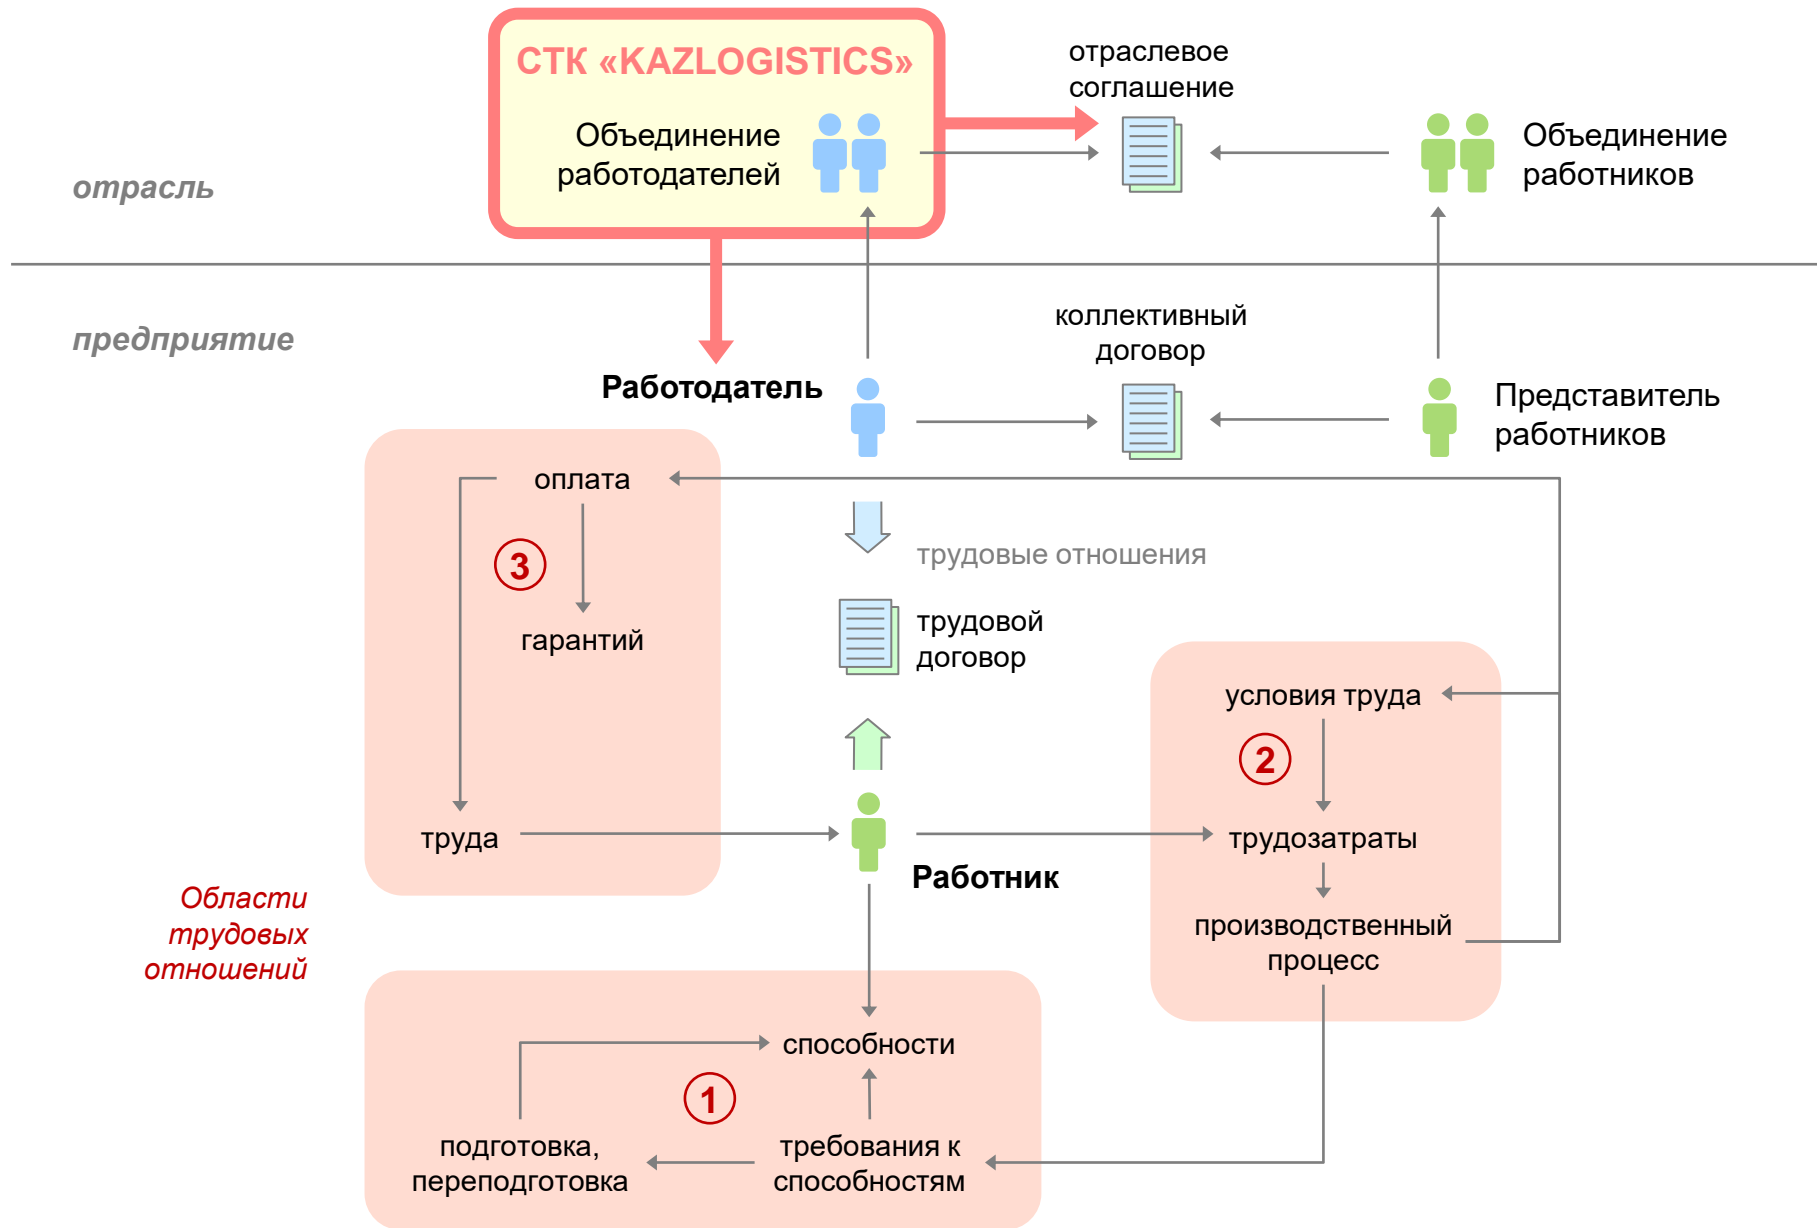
СТК «KAZLOGISTICS»

Объединение работодателей

отраслевое соглашение

Объединение работников

отрасль

предприятие

коллективный договор

Работодатель

Представитель работников

оплата

3

гарантий

трудовые отношения

трудовой договор

условия труда

2

труда

Работник

трудозатраты

производственный процесс

Области трудовых отношений

способности

1

подготовка, переподготовка

требования к способностям